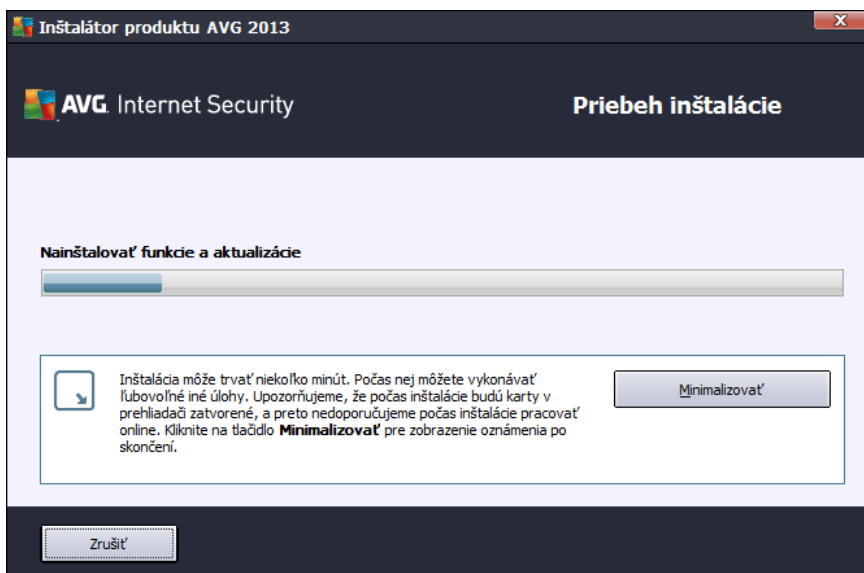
Inštalátor produktu AVG 2013

AVG. Internet Security

Priebeh inštalácie

Nainštalovať funkcie a aktualizácie

Inštalácia môže trvať niekoľko minút. Počas nej môžete vykonávať ľubovoľné iné úlohy. Upozorňujeme, že počas inštalácie budú karty v prehliadači zatvorené, a preto nedoporučujeme počas inštalácie pracovať online. Kliknite na tlačidlo **Minimalizovať** pre zobrazenie oznámenia po skončení.

Minimalizovať

Zrušiť